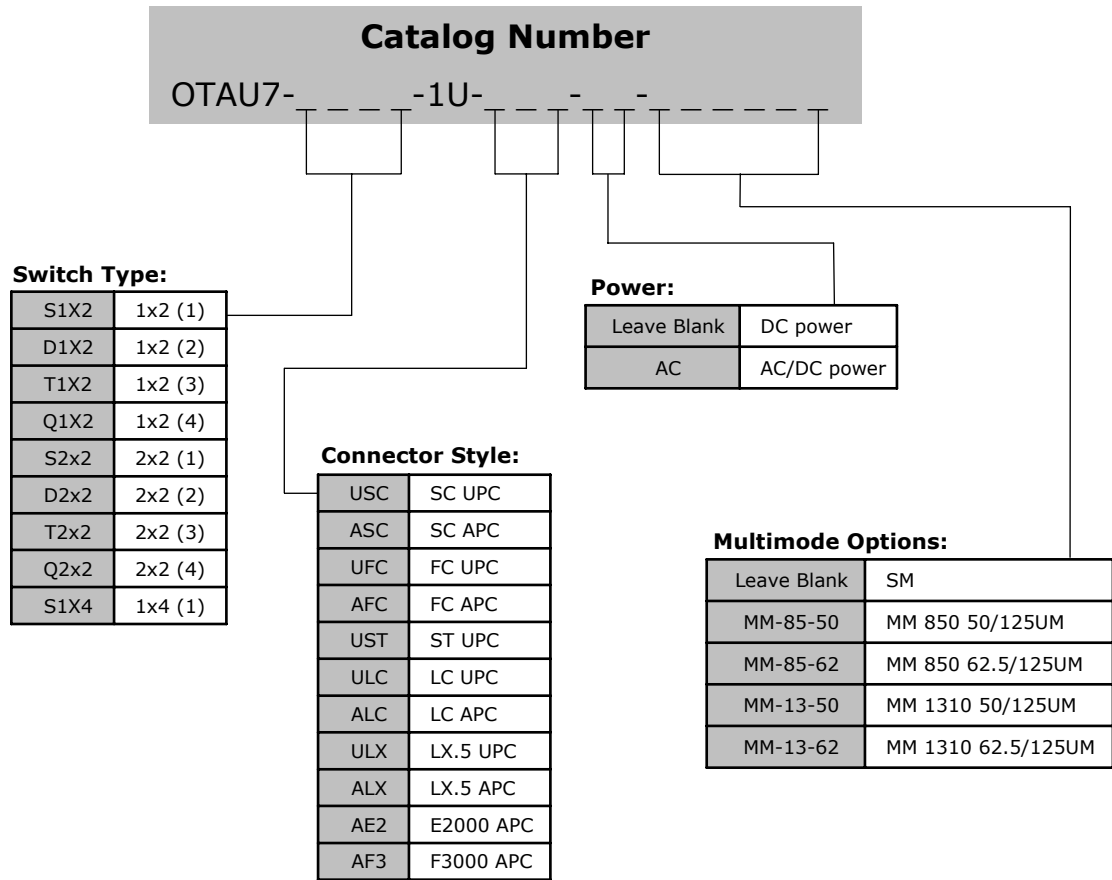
**Catalog Number**

OTAU7-_ _ _ _-1U-_ _ _-_ _-_ _ _ _ _ _

**Switch Type:**

| S1X2 | 1x2 (1) |
|---|---|
| D1X2 | 1x2 (2) |
| T1X2 | 1x2 (3) |
| Q1X2 | 1x2 (4) |
| S2x2 | 2x2 (1) |
| D2x2 | 2x2 (2) |
| T2x2 | 2x2 (3) |
| Q2x2 | 2x2 (4) |
| S1X4 | 1x4 (1) |

**Power:**

| Leave Blank | DC power |
|---|---|
| AC | AC/DC power |

**Connector Style:**

| USC | SC UPC |
|---|---|
| ASC | SC APC |
| UFC | FC UPC |
| AFC | FC APC |
| UST | ST UPC |
| ULC | LC UPC |
| ALC | LC APC |
| ULX | LX.5 UPC |
| ALX | LX.5 APC |
| AE2 | E2000 APC |
| AF3 | F3000 APC |

**Multimode Options:**

| Leave Blank | SM |
|---|---|
| MM-85-50 | MM 850 50/125UM |
| MM-85-62 | MM 850 62.5/125UM |
| MM-13-50 | MM 1310 50/125UM |
| MM-13-62 | MM 1310 62.5/125UM |